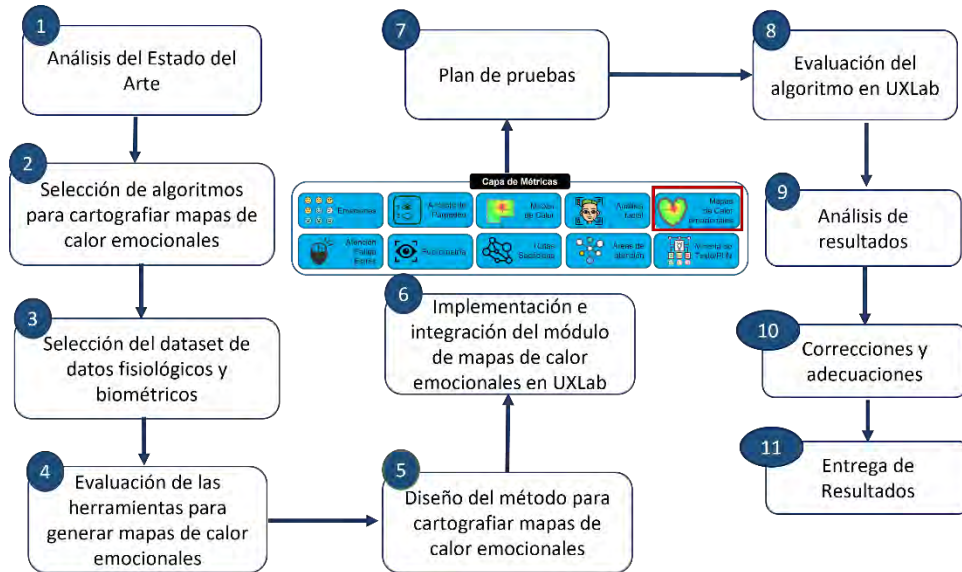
1
Análisis del Estado del Arte

2
Selección de algoritmos para cartografiar mapas de calor emocionales

3
Selección del dataset de datos fisiológicos y biométricos

4
Evaluación de las herramientas para generar mapas de calor emocionales

5
Diseño del método para cartografiar mapas de calor emocionales

6
Implementación e integración del módulo de mapas de calor emocionales en UXLab

Capa de Métricas

Emociones | Análisis de Parámetros | Mapas de Calor | Análisis facial | Mapas de Calor Emocionales
Atención Fuerza Estrés | Fijaciones | Rutas Sacádicas | Áreas de atención | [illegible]

7
Plan de pruebas

8
Evaluación del algoritmo en UXLab

9
Análisis de resultados

10
Correcciones y adecuaciones

11
Entrega de Resultados